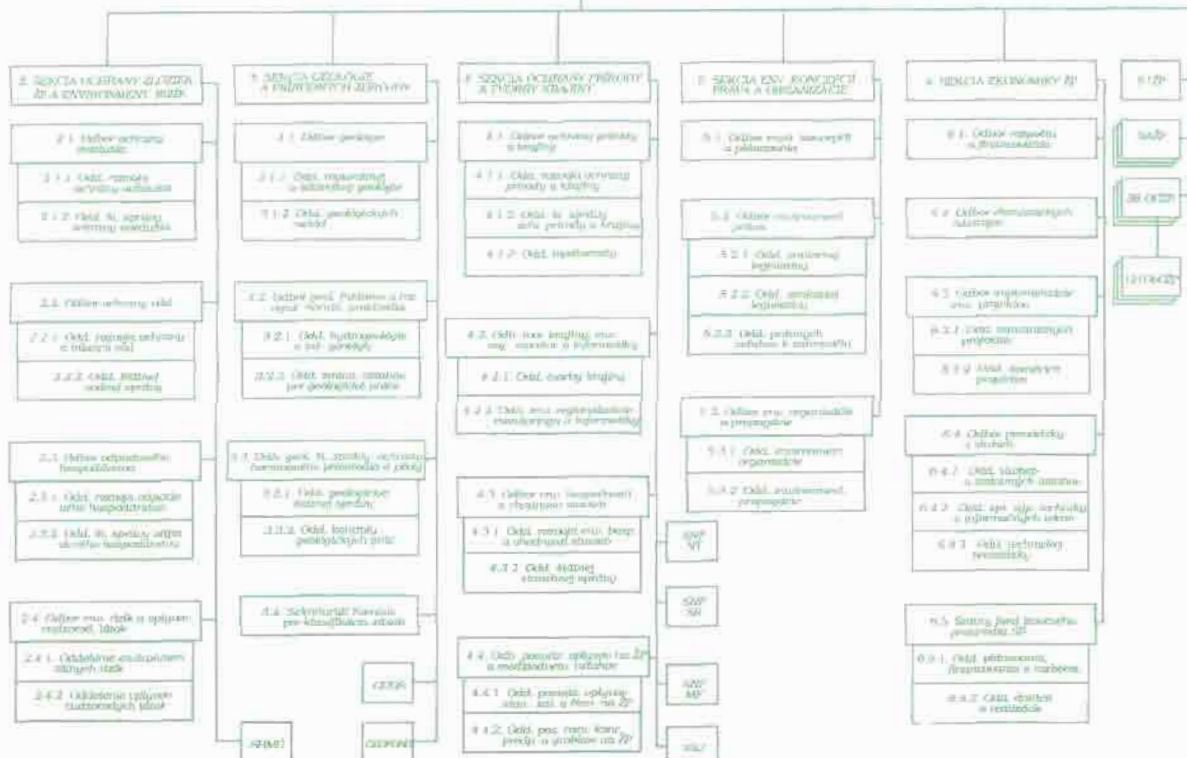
2. SEKCIA OCHRANY ZLOŽIEK ŽP A ENVIRONMENT. RIZÍK

2.1. Odbor ochrany ovzdušia

2.1.1. Odd. rozvoja ochrany ovzdušia

2.1.2. Odd. št. správy ochrany ovzdušia

2.2. Odbor ochrany vôd

2.2.1. Odd. rozvoja ochrany a tvorby vôd

2.2.2. Odd. štátnej vodnej správy

2.3. Odbor odpadového hospodárstva

2.3.1. Odd. rozvoja odpadového hospodárstva

2.3.2. Odd. št. správy odpadového hospodárstva

2.4. Odbor env. rizík a geneticky modifikovaných látok

2.4.1. Oddelenie environmentálnych rizík

2.4.2. Oddelenie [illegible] látok

SHMÚ

3. SEKCIA GEOLÓGIE A PRÍRODNÝCH ZDROJOV

3.1. Odbor geológie

3.1.1. Odd. regionálnej a ložiskovej geológie

3.1.2. Odd. geologických metód

3.2. Odbor geol. Pokladov a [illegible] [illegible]

3.2.1. Odd. hydrogeológie a inž. geológie

3.2.2. Odd. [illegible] pre geologické práce

3.3. Odd. geol. št. správy, ochrany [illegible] prírodných a pôdy

3.3.1. Odd. geologickej štátnej správy

3.3.2. Odd. kontroly geologických prác

3.4. Sekretariát Komisie pre klasifikáciu zásob

GEOFOND

GEOFOND

4. SEKCIA OCHRANY PRÍRODY A TVORBY KRAJINY

4.1. Odbor ochrany prírody a krajiny

4.1.1. Odd. rozvoja ochrany prírody a krajiny

4.1.2. Odd. št. správy ochr. prírody a krajiny

4.1.3. Odd. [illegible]

4.2. Odbor tvorby krajiny, env. reg. monitor. a informatiky

4.2.1. Odd. tvorby krajiny

4.2.2. Odd. env. regionalizácie, monitoringu a informatiky

4.3. Odbor env. hospodárenia a chránených území

4.3.1. Odd. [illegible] env. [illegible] a chránených území

4.3.2. Odd. štátnej stavebnej správy

4.4. Odd. posudz. vplyvov na ŽP a medzinárodnej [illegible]

4.4.1. Odd. posudz. vplyvov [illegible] na ŽP

4.4.2. Odd. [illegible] na ŽP

SNP VT

SNP SR

SNP MP

SAŽP

5. SEKCIA ENV. KONCEPCIÍ PRÁVA A ORGANIZÁCIE

5.1. Odbor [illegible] koncepcií a plánovania

5.2. Odbor environment. práva

5.2.1. Odd. právnej legislatívy

5.2.2. Odd. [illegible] legislatívy

5.2.3. Odd. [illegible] zmlúv a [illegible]

5.3. Odbor env. organizácie a propagácie

5.3.1. Odd. environment. organizácie

5.3.2. Odd. environment. propagácie

6. SEKCIA EKONOMIKY ŽP

6.1. Odbor rozpočtu a financovania

6.2. Odbor ekonomických nástrojov

6.3. Odbor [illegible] env. projektov

6.3.1. Odd. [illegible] projektov

6.3.2. Odd. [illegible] projektov

6.4. Odbor prevádzky a služieb

6.4.1. Odd. služieb a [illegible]

6.4.2. Odd. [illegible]

6.4.3. Odd. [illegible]

6.5. Sekcia fond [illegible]

6.5.1. Odd. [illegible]

6.5.2. Odd. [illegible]

ŠÚŽP

SIŽP

36 OÚŽP

121 OkÚŽP